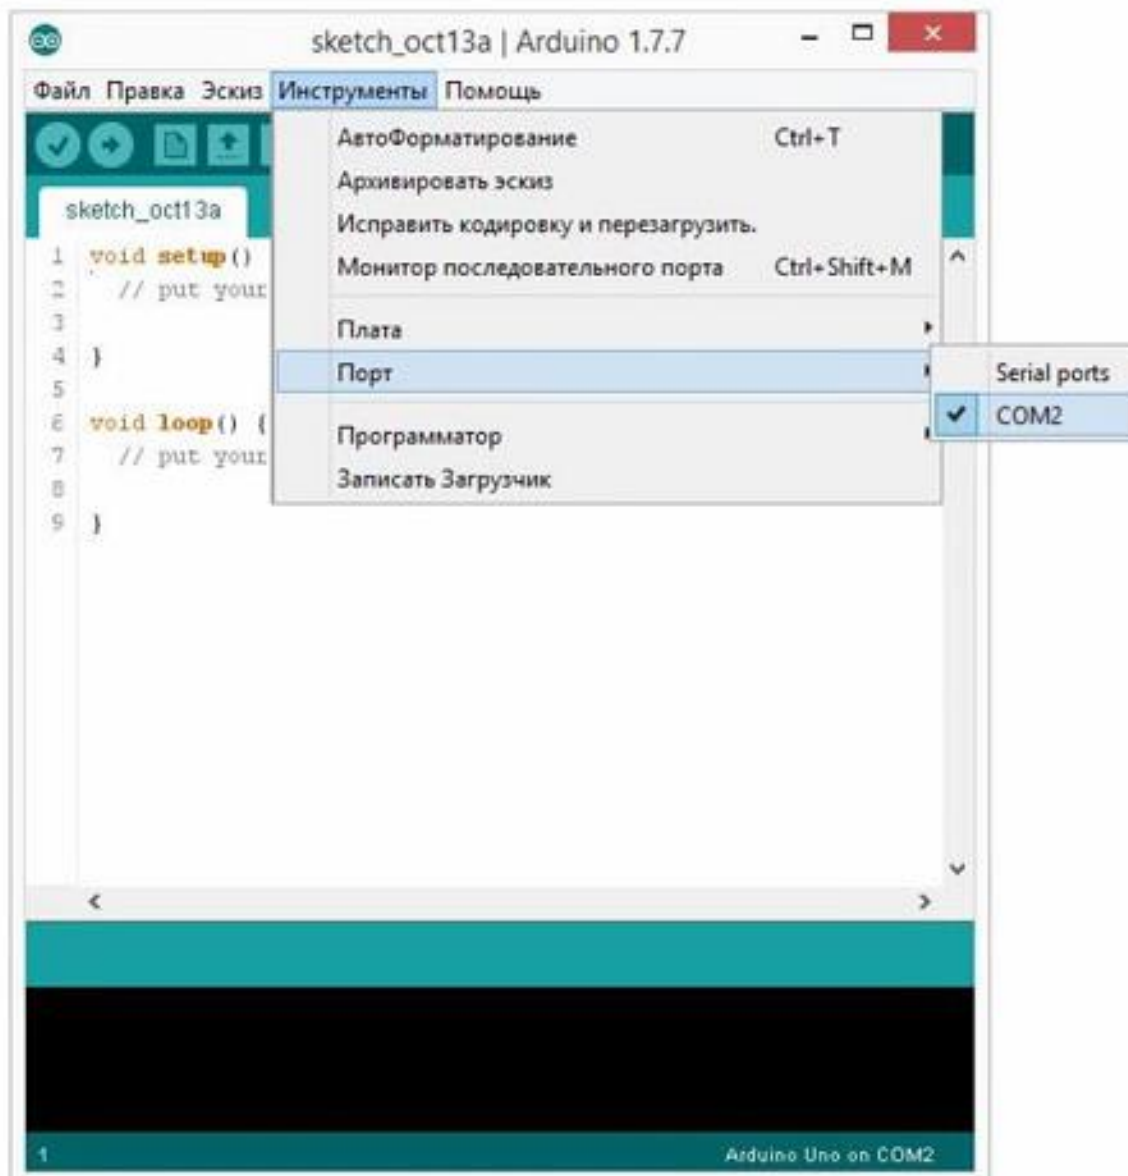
sketch_oct13a | Arduino 1.7.7

Файл Правка Эскиз Инструменты Помощь

sketch_oct13a

1 void setup()
2 // put your
3
4 }
5
6 void loop() {
7 // put your
8
9 }

АвтоФорматирование Ctrl+T
Архивировать эскиз
Исправить кодировку и перезагрузить.
Монитор последовательного порта Ctrl+Shift+M
Плата
Порт
Программатор
Записать Загрузчик

Serial ports
COM2

1

Arduino Uno on COM2